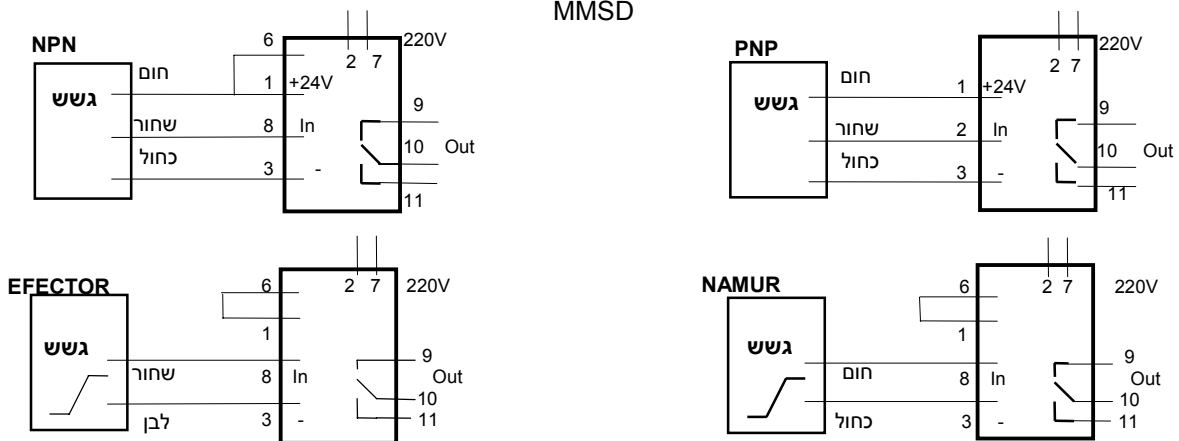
MMSD

NPN

גשש

חום

שחור

כחול

6

1 +24V

8 In

3 -

2 7 220V

9

10 Out

11

PNP

גשש

חום

שחור

כחול

1 +24V

2 In

3 -

2 7 220V

9

10 Out

11

EFECTOR

גשש

שחור

לבן

6

1

8 In

3 -

2 7 220V

9

Out

10

11

NAMUR

גשש

חום

כחול

6

1

8 In

3 -

2 7 220V

9

Out

10

11